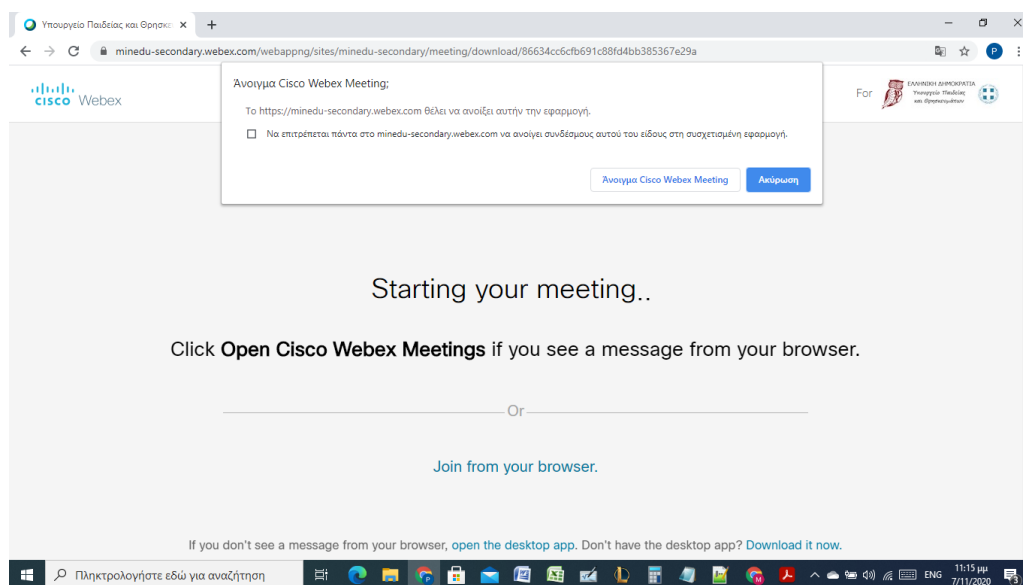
Υπουργείο Παιδείας και Θρησκε ×
+
minedu-secondary.webex.com/webappng/sites/minedu-secondary/meeting/download/86634cc6cfb691c88fd4bb385367e29a
P

cisco Webex

Άνοιγμα Cisco Webex Meeting;

Το https://minedu-secondary.webex.com θέλει να ανοίξει αυτήν την εφαρμογή.

Να επιτρέπεται πάντα στο minedu-secondary.webex.com να ανοίγει συνδέσμους αυτού του είδους στη συσχετισμένη εφαρμογή.

Άνοιγμα Cisco Webex Meeting
Ακύρωση

For
ΕΛΛΗΝΙΚΗ ΔΗΜΟΚΡΑΤΙΑ
Υπουργείο Παιδείας και Θρησκευμάτων

Starting your meeting..

Click **Open Cisco Webex Meetings** if you see a message from your browser.

Or

Join from your browser.

If you don't see a message from your browser, open the desktop app. Don't have the desktop app? Download it now.

Πληκτρολογήστε εδώ για αναζήτηση
ENG
11:15 μμ
7/11/2020